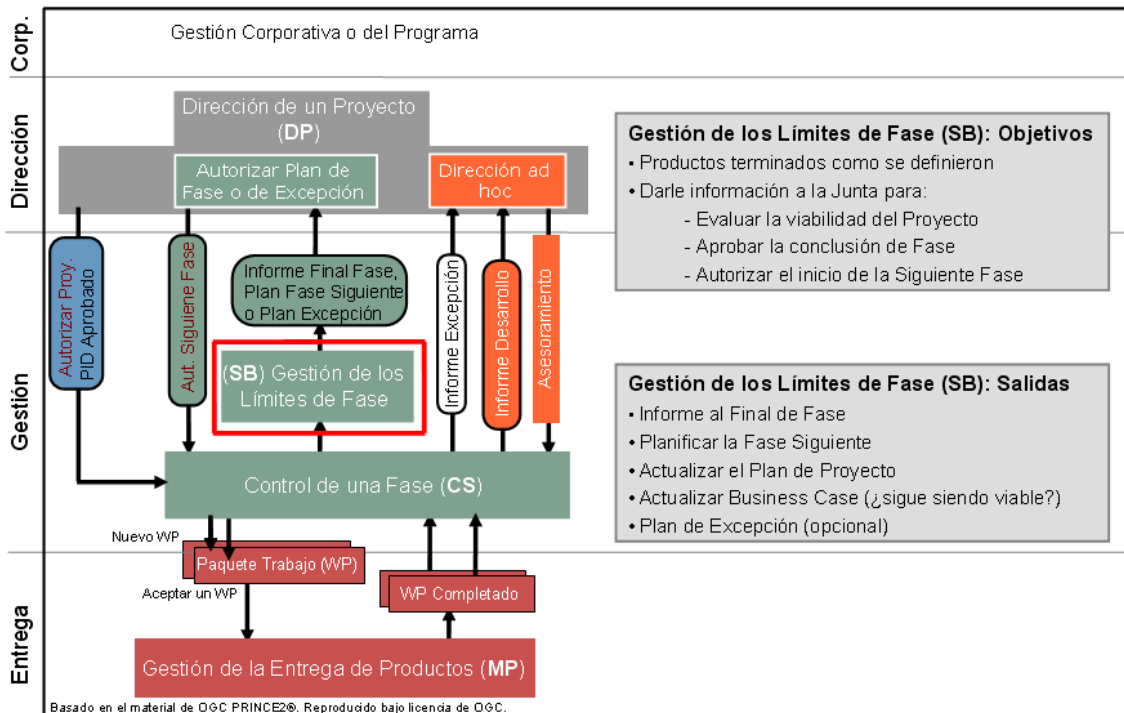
Corp.

Gestión Corporativa o del Programa

Dirección

Dirección de un Proyecto (DP)

Autorizar Plan de Fase o de Excepción

Dirección ad hoc

Gestión de los Límites de Fase (SB): Objetivos
• Productos terminados como se definieron
• Darle información a la Junta para:
- Evaluar la viabilidad del Proyecto
- Aprobar la conclusión de Fase
- Autorizar el inicio de la Siguiente Fase

Gestión

Autorizar Proy. PID Aprobado

Aut. Siguiene Fase

Informe Final Fase, Plan Fase Siguiente o Plan Excepción

Informe Excepción

Informe Desarrollo

Asesoramiento

(SB) Gestión de los Límites de Fase

Gestión de los Límites de Fase (SB): Salidas
• Informe al Final de Fase
• Planificar la Fase Siguiente
• Actualizar el Plan de Proyecto
• Actualizar Business Case (¿sigue siendo viable?)
• Plan de Excepción (opcional)

Control de una Fase (CS)

Entrega

Nuevo WP

Paquete Trabajo (WP)

Aceptar un WP

WP Completado

Gestión de la Entrega de Productos (MP)

Basado en el material de OGC PRINCE2®. Reproducido bajo licencia de OGC.